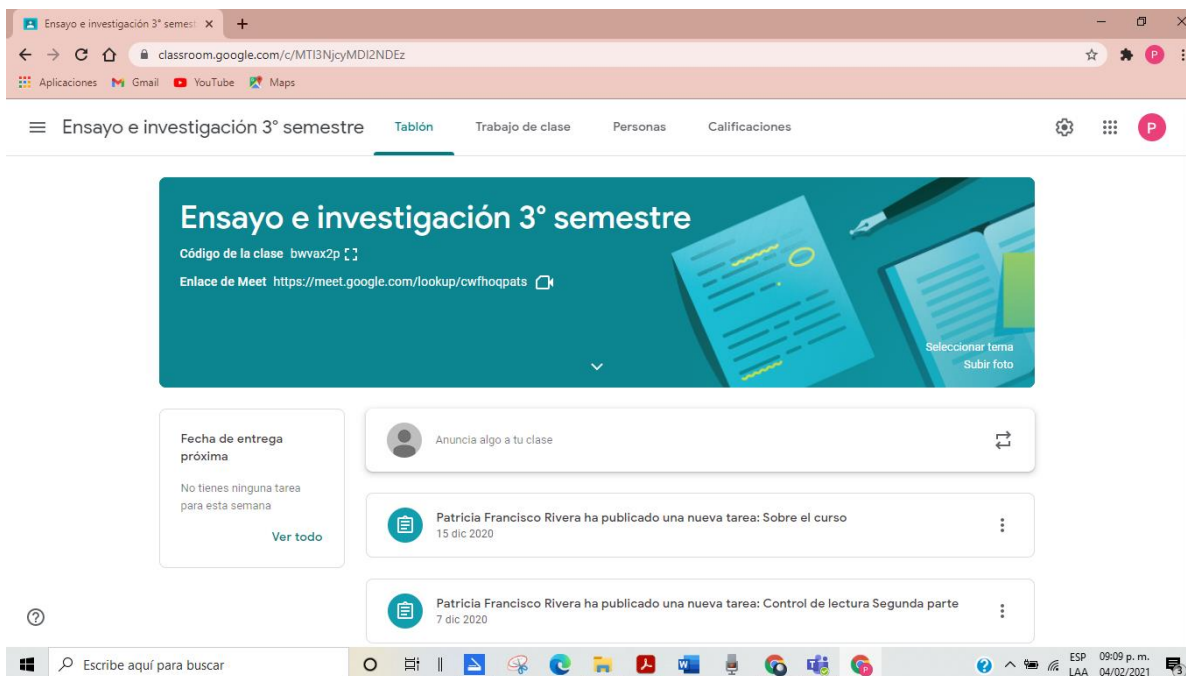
Ensayo e investigación 3° semest ×

classroom.google.com/c/MTI3NjcyMDI2NDEz

Aplicaciones Gmail YouTube Maps

Ensayo e investigación 3° semestre Tablón Trabajo de clase Personas Calificaciones

P

Ensayo e investigación 3° semestre

Código de la clase bwvax2p

Enlace de Meet https://meet.google.com/lookup/cwfhoqpats

Seleccionar tema
Subir foto

Fecha de entrega próxima

No tienes ninguna tarea para esta semana

Ver todo

Anuncia algo a tu clase

Patricia Francisco Rivera ha publicado una nueva tarea: Sobre el curso
15 dic 2020

Patricia Francisco Rivera ha publicado una nueva tarea: Control de lectura Segunda parte
7 dic 2020

Escribe aquí para buscar

ESP LAA 09:09 p. m. 04/02/2021